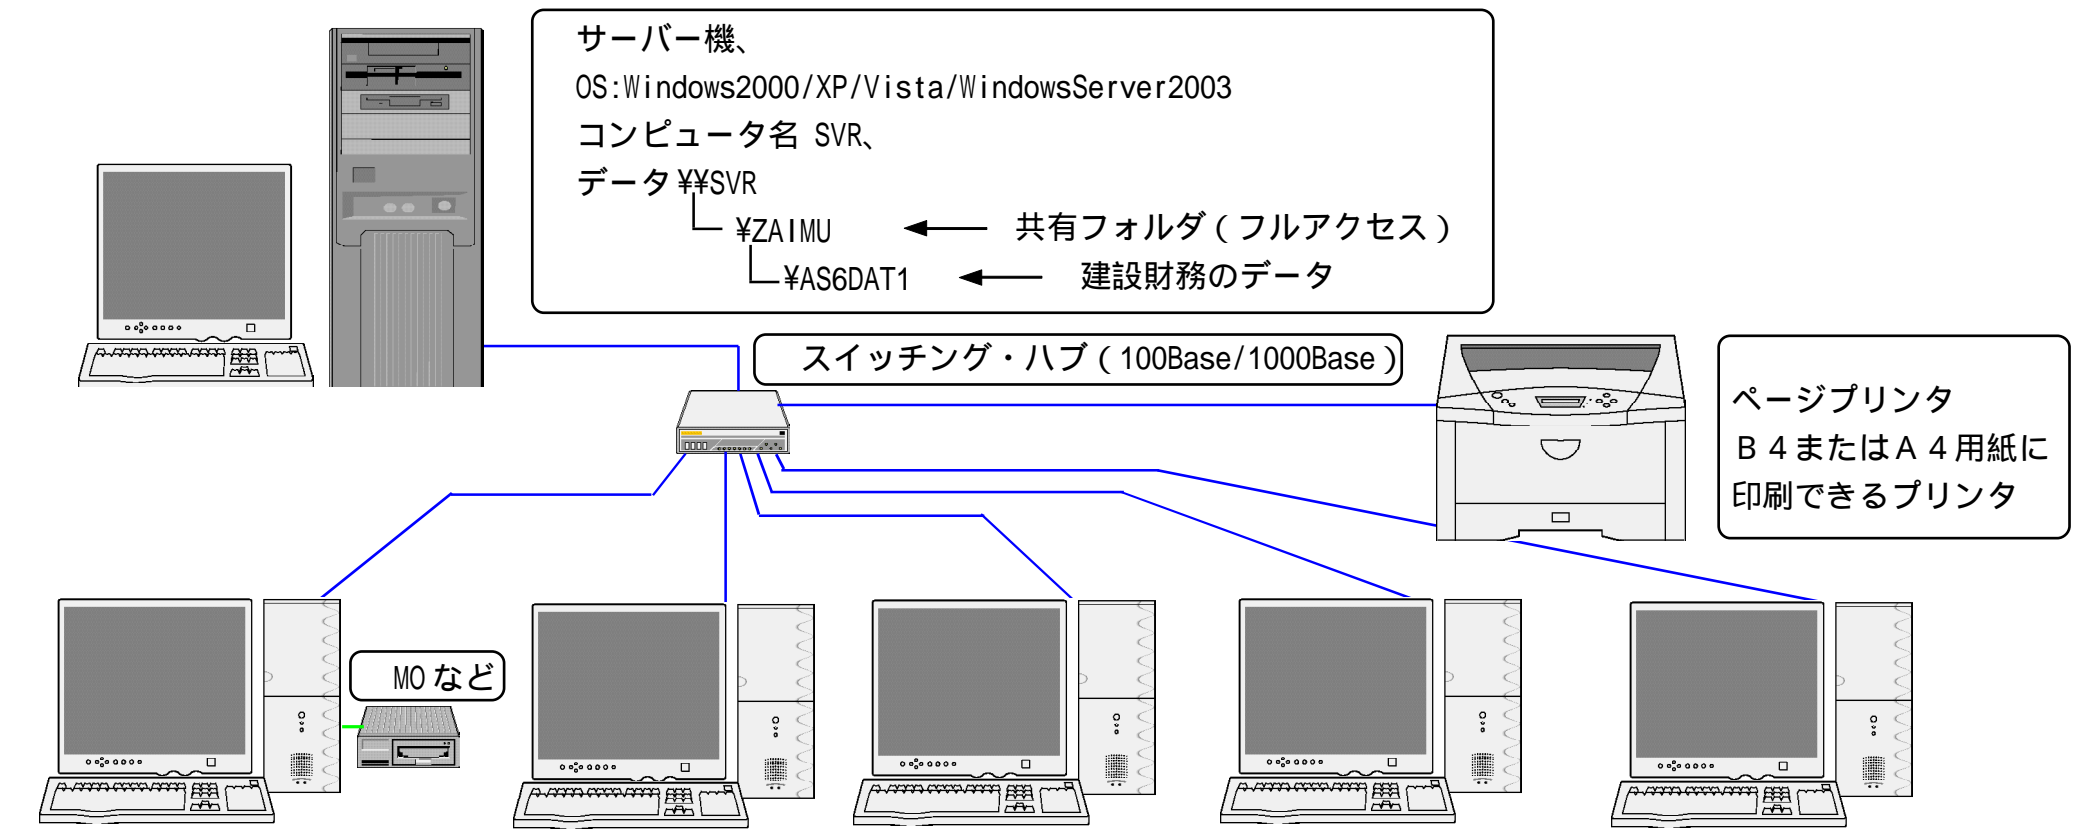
サーバー機、
OS:Windows2000/XP/Vista/WindowsServer2003
コンピュータ名 SVR、
データ ¥¥SVR
¥ZAIMU ← 共有フォルダ（フルアクセス）
¥AS6DAT1 ← 建設財務のデータ

スイッチング・ハブ（100Base/1000Base）

ページプリンタ
Ｂ４またはＡ４用紙に
印刷できるプリンタ

MO など